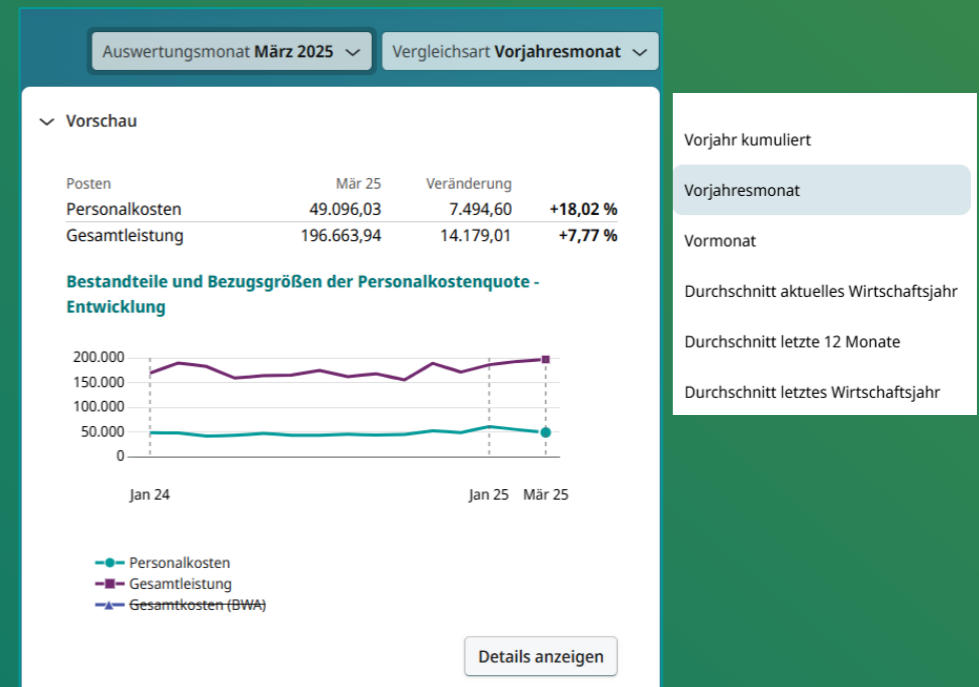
Auswertungsmonat **März 2025** Vergleichsart **Vorjahresmonat**

Vorschau

| Posten | Mär 25 | Veränderung | |
|---|---|---|---|
| Personalkosten | 49.096,03 | 7.494,60 | **+18,02 %** |
| Gesamtleistung | 196.663,94 | 14.179,01 | **+7,77 %** |

Bestandteile und Bezugsgrößen der Personalkostenquote - Entwicklung

200.000
150.000
100.000
50.000
0

Jan 24
Jan 25
Mär 25

Personalkosten
Gesamtleistung
Gesamtkosten (BWA)

Details anzeigen

Vorjahr kumuliert
Vorjahresmonat
Vormonat
Durchschnitt aktuelles Wirtschaftsjahr
Durchschnitt letzte 12 Monate
Durchschnitt letztes Wirtschaftsjahr